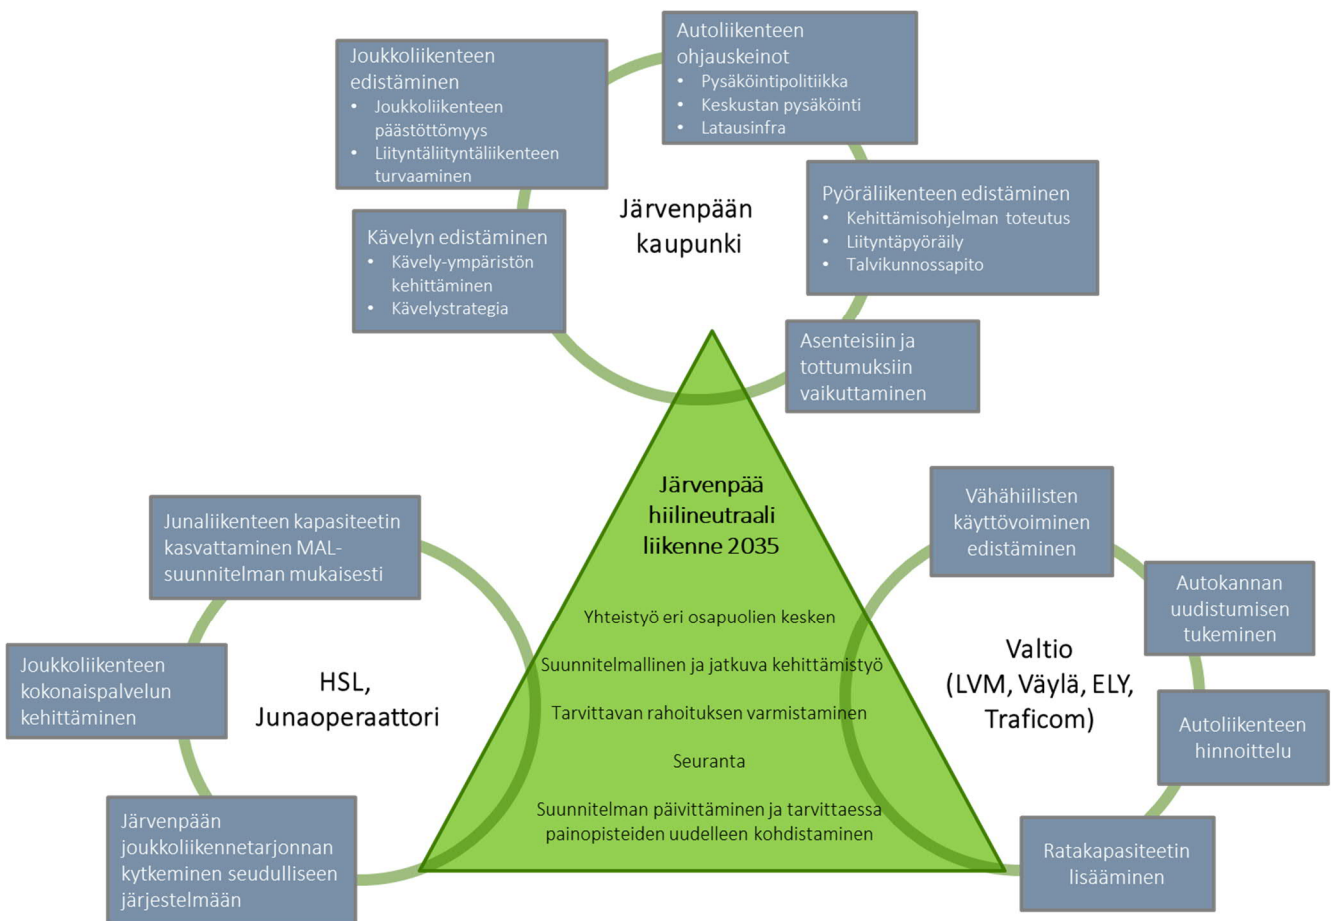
Joukkoliikenteen edistäminen
• Joukkoliikenteen päästöttömyys
• Liityntäliityntäliikenteen turvaaminen

Autoliikenteen ohjauskeinot
• Pysäköintipolitiikka
• Keskustan pysäköinti
• Latausinfra

Järvenpään kaupunki

Pyöräliikenteen edistäminen
• Kehittämisohjelman toteutus
• Liityntäpyöräily
• Talvikunnossapito

Kävelyn edistäminen
• Kävely-ympäristön kehittäminen
• Kävelystrategia

Asenteisiin ja tottumuksiin vaikuttaminen

Järvenpää hiilineutraali liikenne 2035

Yhteistyö eri osapuolien kesken

Suunnitelmallinen ja jatkuva kehittämistyö

Tarvittavan rahoituksen varmistaminen

Seuranta

Suunnitelman päivittäminen ja tarvittaessa painopisteiden uudelleen kohdistaminen

Junaliikenteen kapasiteetin kasvattaminen MAL-suunnitelman mukaisesti

Joukkoliikenteen kokonaispalvelun kehittäminen

HSL, Junaoperaattori

Järvenpään joukkoliikennetarjonnan kytkeminen seudulliseen järjestelmään

Vähähiilisten käyttövoiminen edistäminen

Autokannan uudistumisen tukeminen

Valtio (LVM, Väylä, ELY, Traficom)

Autoliikenteen hinnoittelu

Ratakapasiteetin lisääminen